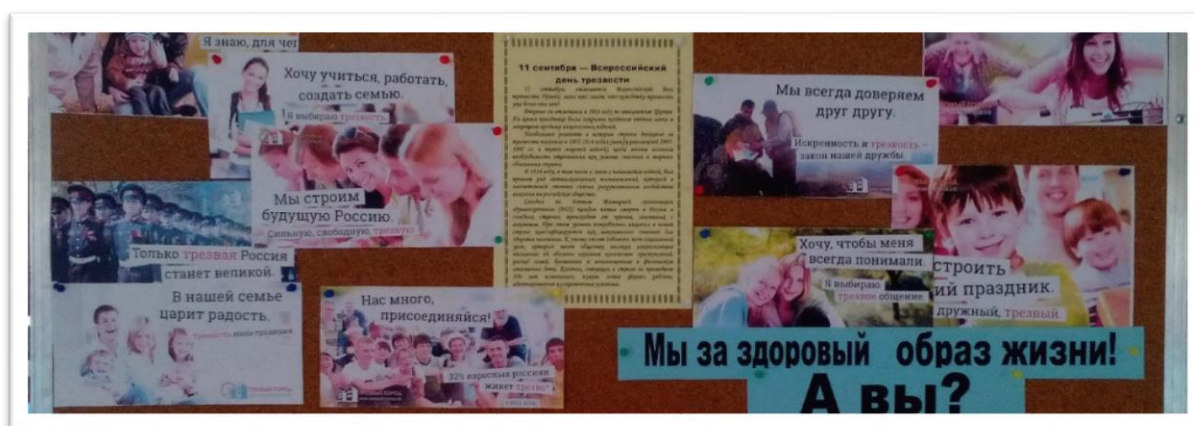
Я знаю, для чег

Хочу учиться, работать, создать семью.

Я выбираю трезвость.

Мы строим будущую Россию.

Сильную, свободную, трезвую.

Только трезвая Россия станет великой.

В нашей семье царит радость.

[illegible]

Нас много, присоединяйся!

32% взрослых россиян живет трезво

11 сентября — Всероссийский день трезвости

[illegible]

Мы всегда доверяем друг другу.

Искренность и трезвость – залог нашей дружбы.

Хочу, чтобы меня всегда понимали.

Я выбираю трезвое общение.

строить
ий праздник.
дружный, трезвый.

Мы за здоровый образ жизни!
А вы?